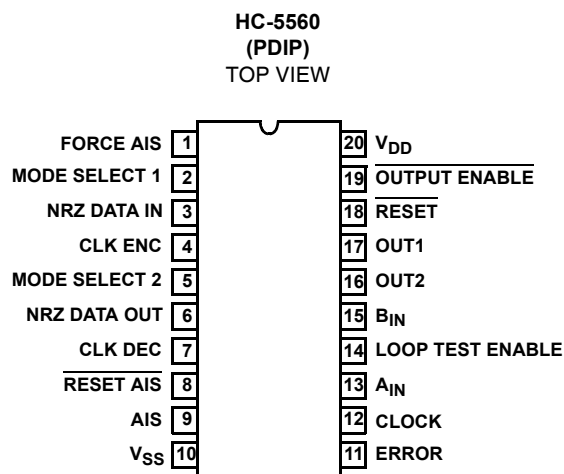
HC-5560
(PDIP)
TOP VIEW

FORCE AIS 1
MODE SELECT 1 2
NRZ DATA IN 3
CLK ENC 4
MODE SELECT 2 5
NRZ DATA OUT 6
CLK DEC 7
$\overline{\text{RESET AIS}}$ 8
AIS 9
$V_{SS}$ 10

20 $V_{DD}$
19 $\overline{\text{OUTPUT ENABLE}}$
18 $\overline{\text{RESET}}$
17 OUT1
16 OUT2
15 $B_{IN}$
14 LOOP TEST ENABLE
13 $A_{IN}$
12 CLOCK
11 ERROR